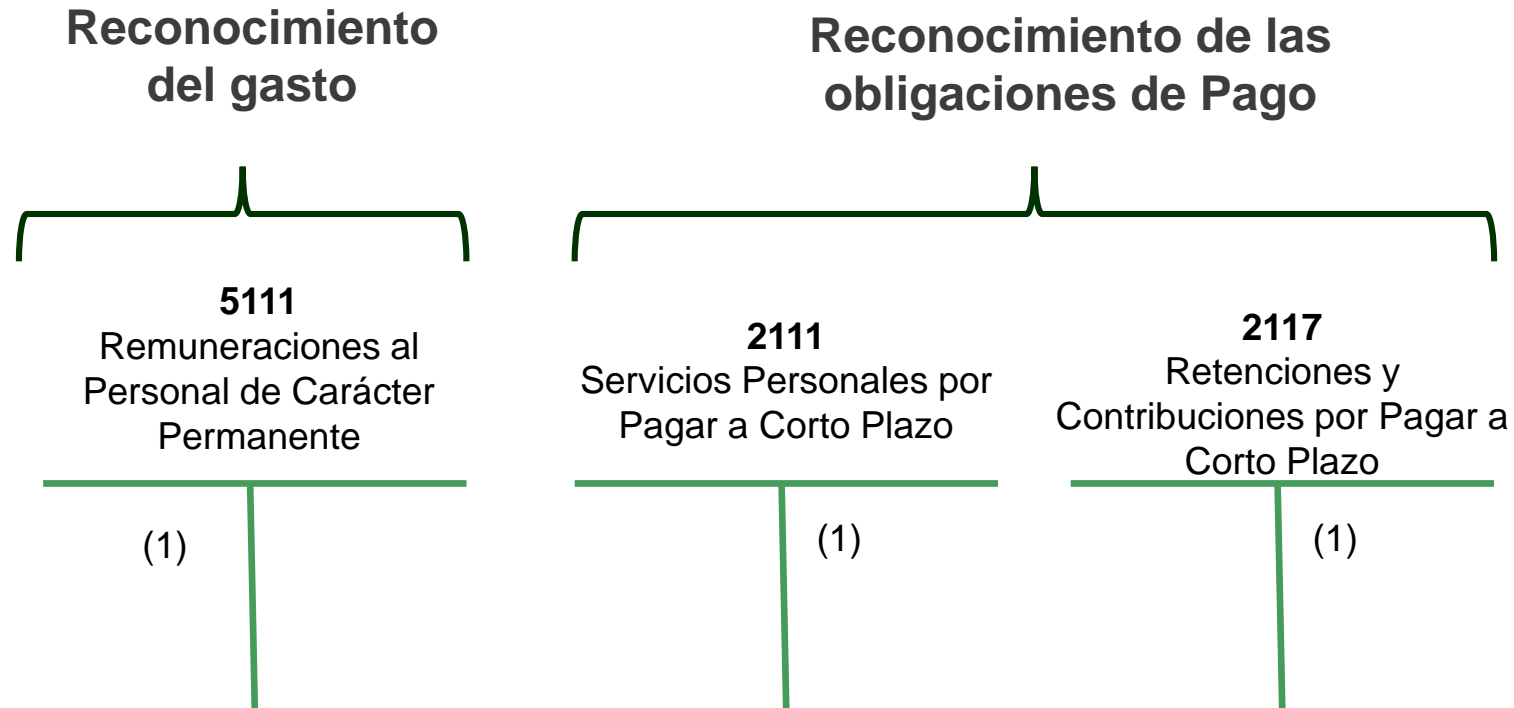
Reconocimiento del gasto

Reconocimiento de las obligaciones de Pago

**5111**
Remuneraciones al Personal de Carácter Permanente

(1)

**2111**
Servicios Personales por Pagar a Corto Plazo

(1)

**2117**
Retenciones y Contribuciones por Pagar a Corto Plazo

(1)